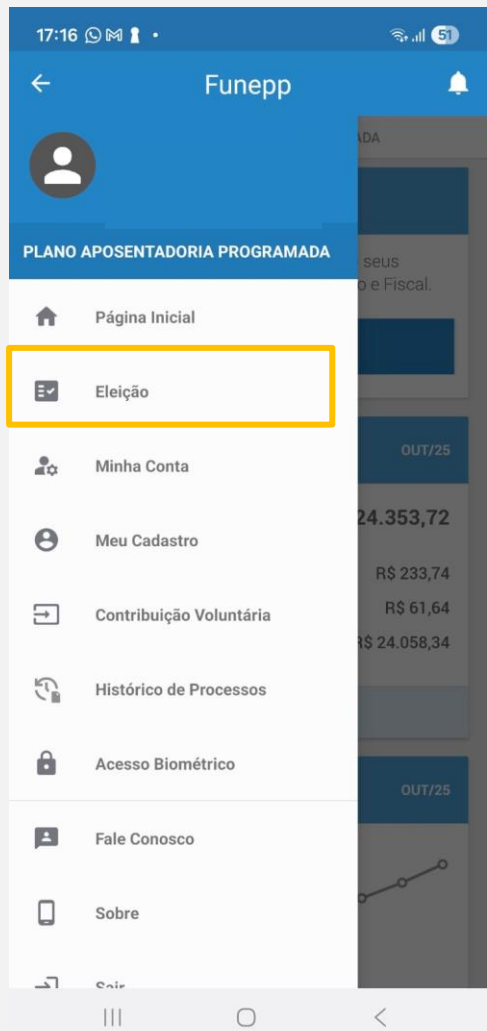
17:16

51

Funepp

PLANO APOSENTADORIA PROGRAMADA

Página Inicial

Eleição

Minha Conta

Meu Cadastro

Contribuição Voluntária

Histórico de Processos

Acesso Biométrico

Fale Conosco

Sobre

Sair

ADA

seus

o e Fiscal.

OUT/25

24.353,72

R$ 233,74

R$ 61,64

R$ 24.058,34

OUT/25